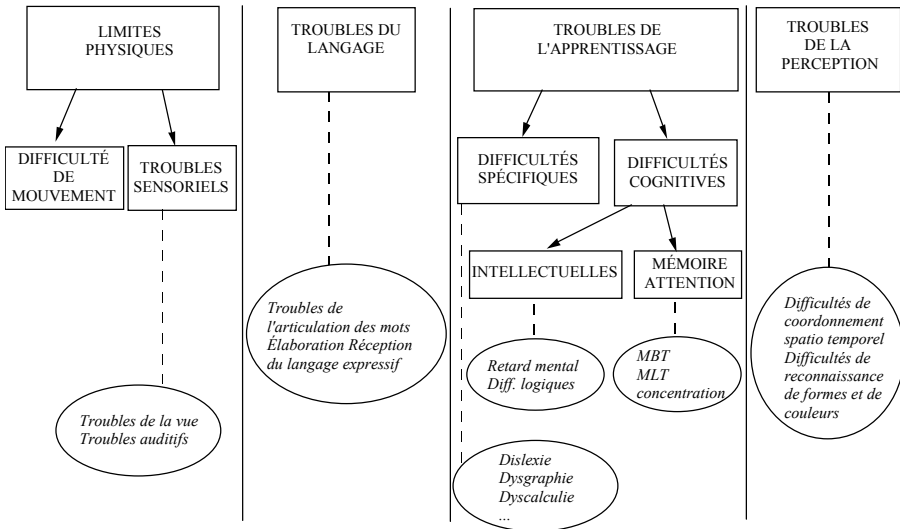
LIMITES PHYSIQUES

DIFFICULTÉ DE MOUVEMENT

TROUBLES SENSORIELS

Troubles de la vue
Troubles auditifs

TROUBLES DU LANGAGE

Troubles de l'articulation des mots
Élaboration Réception du langage expressif

TROUBLES DE L'APPRENTISSAGE

DIFFICULTÉS SPÉCIFIQUES

DIFFICULTÉS COGNITIVES

INTELLECTUELLES

MÉMOIRE ATTENTION

Retard mental
Diff. logiques

MBT
MLT
concentration

Dislexie
Dysgraphie
Dyscalculie
...

TROUBLES DE LA PERCEPTION

Difficultés de coordonnement spatio temporel
Difficultés de reconnaissance de formes et de couleurs